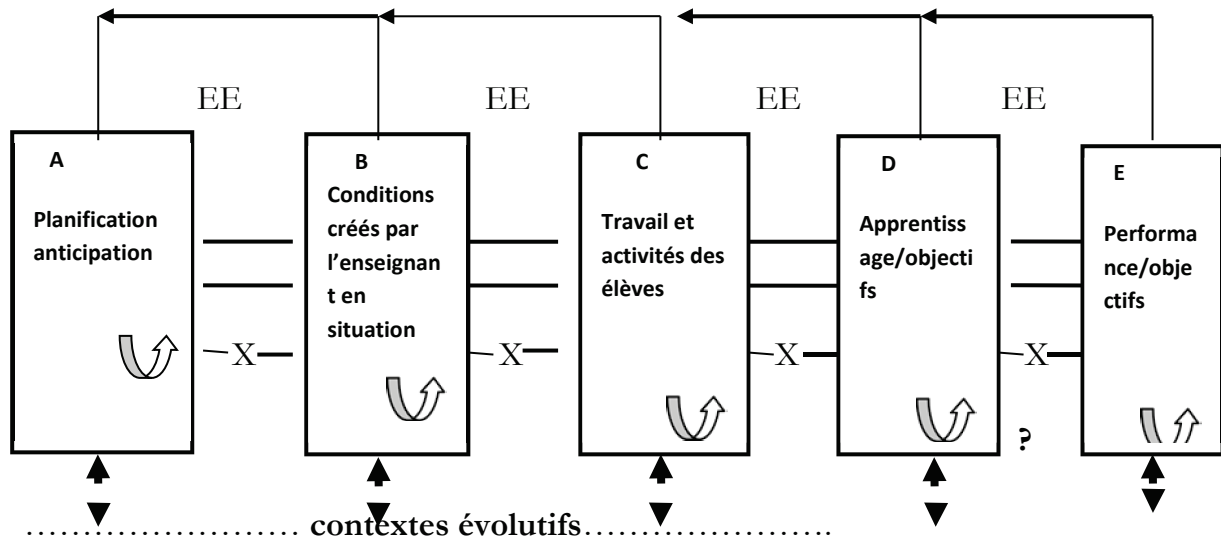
EE EE EE EE

A
Planification anticipation

B
Conditions créés par l'enseignan t en situation

C
Travail et activités des élèves

D
Apprentiss age/objecti fs

E
Performa nce/obje ctifs

X X X X

?

…………………… contextes évolutifs…………………